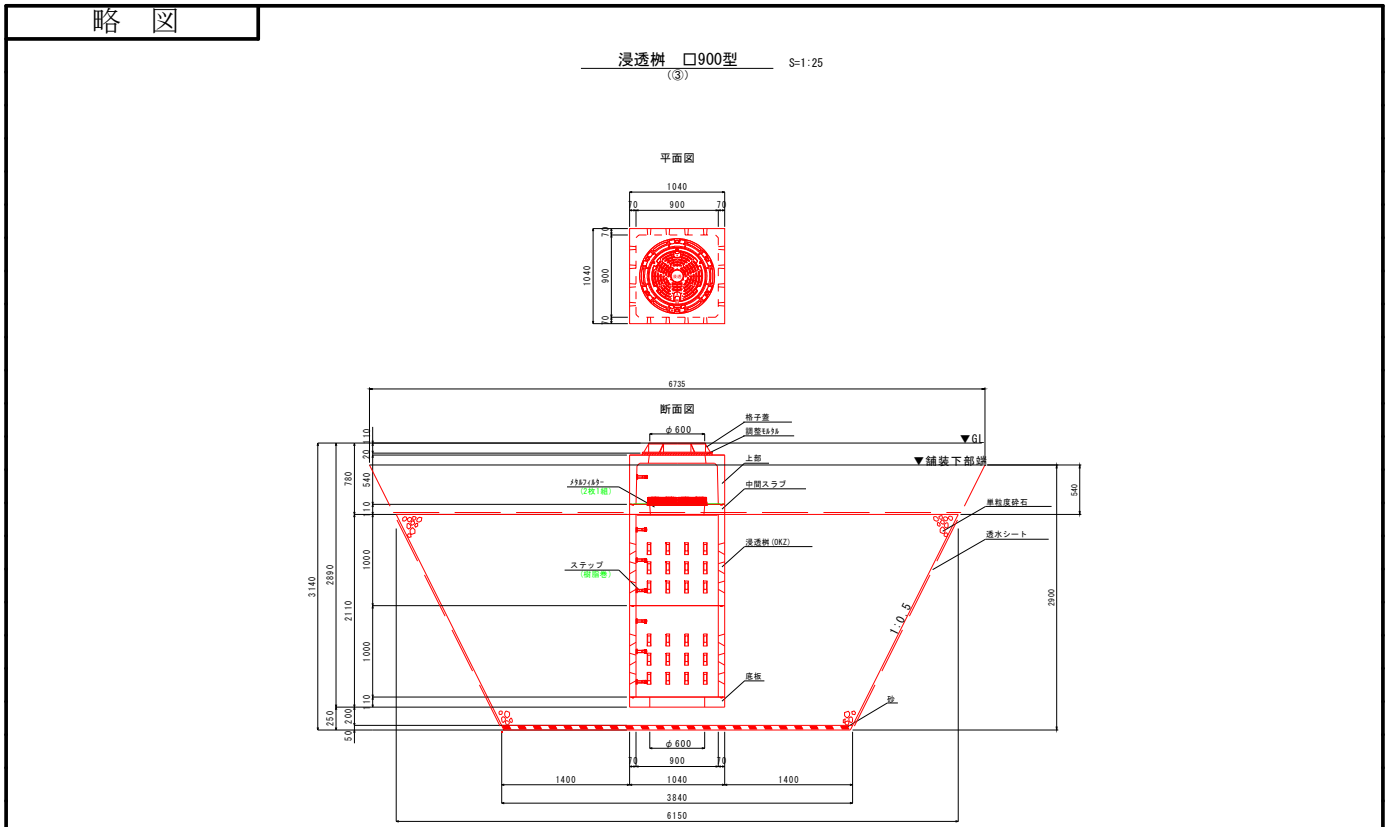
略　図

浸透桝　□900型
(③)
S=1:25

平面図

1040
70 900 70
1040
900
70
70

6735

断面図

格子蓋
調整モルタル
φ600
▼GL
▼舗装下部端
上部
中間スラブ
メタルフィルター
(2枚1組)
単粒度砕石
透水シート
浸透桝(OKZ)
ステップ
(樹脂巻)
1:0.5
底板
砂

10
20
780
540
10
3140
2890
1000
2110
1000
10
250
200
50
540
2900

φ600
70 900 70
1400 1040 1400
3840
6150